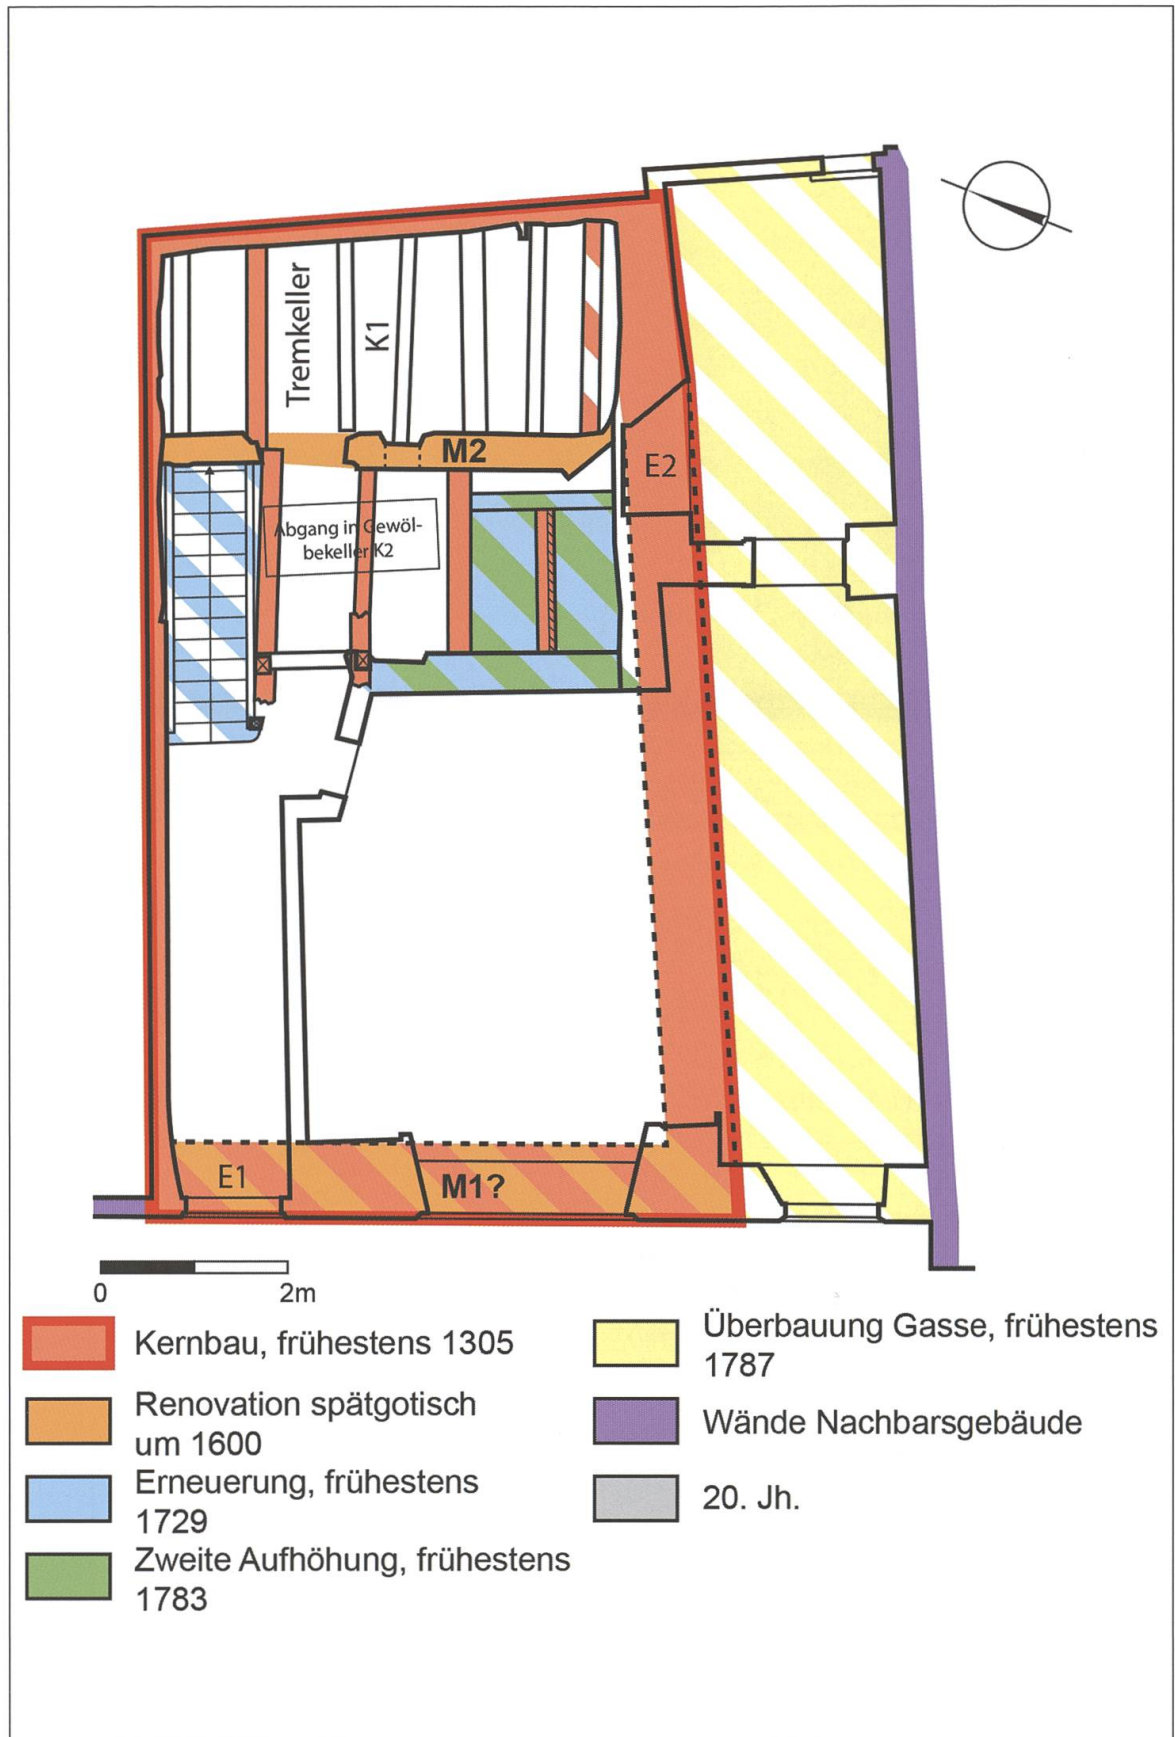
Tremkeller

K1

M2

E2

Abgang in Gewölbekeller K2

E1

M1?

0

2m

Kernbau, frühestens 1305

Renovation spätgotisch um 1600

Erneuerung, frühestens 1729

Zweite Aufhöhung, frühestens 1783

Überbauung Gasse, frühestens 1787

Wände Nachbarsgebäude

20. Jh.